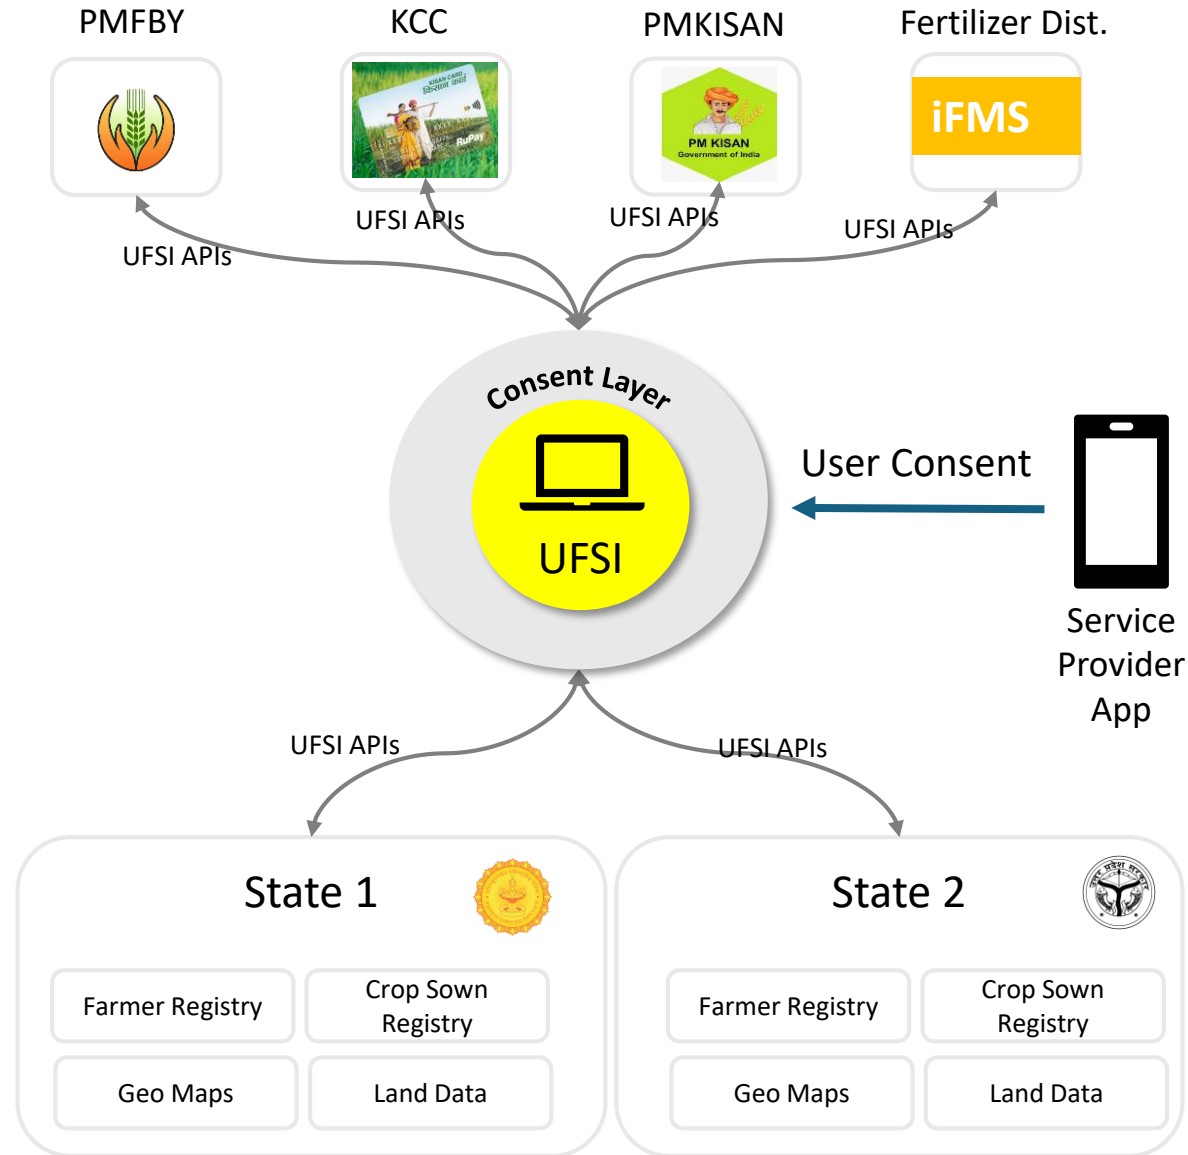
PMFBY

KCC

KISAN CARD
किसान कार्ड
RuPay

PMKISAN

PM KISAN
Government of India

Fertilizer Dist.

iFMS

UFSI APIs

UFSI APIs

UFSI APIs

UFSI APIs

Consent Layer

UFSI

User Consent

Service Provider App

UFSI APIs

UFSI APIs

State 1

Farmer Registry

Crop Sown Registry

Geo Maps

Land Data

State 2

Farmer Registry

Crop Sown Registry

Geo Maps

Land Data